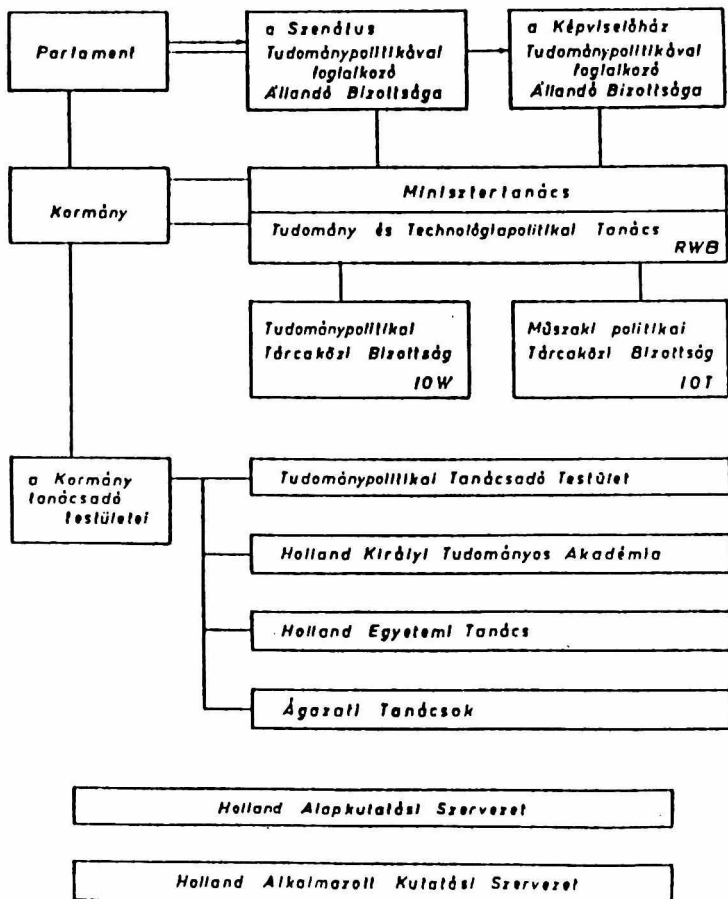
Parlament

a Szenátus Tudománypolitikával foglalkozó Állandó Bizottsága

a Képviselőház Tudománypolitikával foglalkozó Állandó Bizottsága

Kormány

Minisztertanács

Tudomány és Technológiapolitikai Tanács RWB

Tudománypolitikai Tárcaközi Bizottság IOW

Műszaki politikai Tárcaközi Bizottság IOT

a Kormány tanácsadó testületei

Tudománypolitikai Tanácsadó Testület

Holland Királyi Tudományos Akadémia

Holland Egyetemi Tanács

Ágazati Tanácsok

Holland Alapkutatási Szervezet

Holland Alkalmazott Kutatási Szervezet